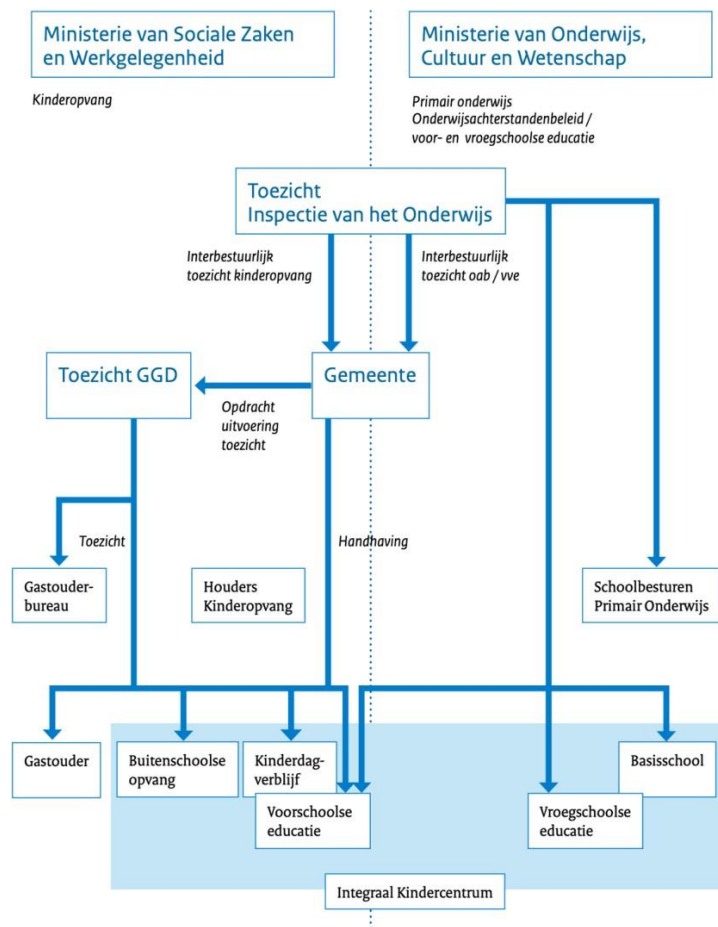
Ministerie van Sociale Zaken en Werkgelegenheid

Kinderopvang

Ministerie van Onderwijs, Cultuur en Wetenschap

Primair onderwijs
Onderwijsachterstandenbeleid / voor- en vroegschoolse educatie

Toezicht
Inspectie van het Onderwijs

Interbestuurlijk toezicht kinderopvang

Interbestuurlijk toezicht oab / vve

Toezicht GGD

Gemeente

Opdracht uitvoering toezicht

Toezicht

Handhaving

Gastouderbureau

Houders Kinderopvang

Schoolbesturen Primair Onderwijs

Gastouder

Buitenschoolse opvang

Kinderdagverblijf

Voorschoolse educatie

Vroegschoolse educatie

Basisschool

Integraal Kindercentrum